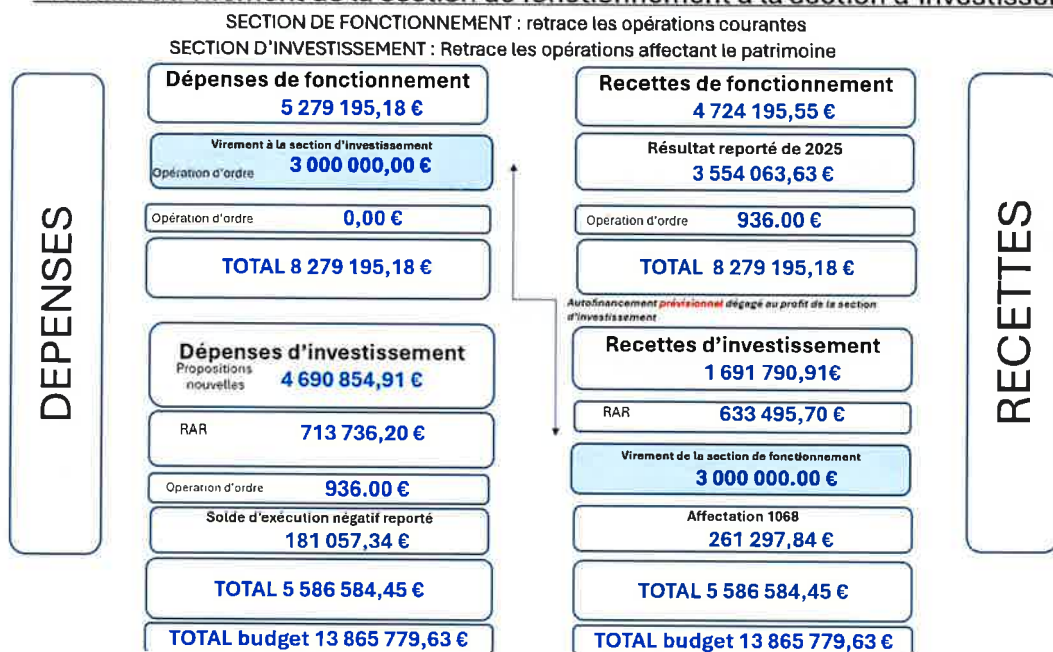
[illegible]

SECTION DE FONCTIONNEMENT : retrace les opérations courantes
SECTION D'INVESTISSEMENT : Retrace les opérations affectant le patrimoine

DEPENSES

Dépenses de fonctionnement
5 279 195,18 €

Virement à la section d'investissement
Opération d'ordre 3 000 000,00 €

Opération d'ordre 0,00 €

TOTAL 8 279 195,18 €

Dépenses d'investissement
Propositions nouvelles 4 690 854,91 €

RAR 713 736,20 €

Operation d'ordre 936.00 €

Solde d'exécution négatif reporté
181 057,34 €

TOTAL 5 586 584,45 €

TOTAL budget 13 865 779,63 €

Recettes de fonctionnement
4 724 195,55 €

Résultat reporté de 2025
3 554 063,63 €

Opération d'ordre 936.00 €

TOTAL 8 279 195,18 €

Autofinancement prévisionnel dégagé au profit de la section d'investissement

Recettes d'investissement
1 691 790,91€

RAR 633 495,70 €

Virement de la section de fonctionnement
3 000 000.00 €

Affectation 1068
261 297,84 €

TOTAL 5 586 584,45 €

TOTAL budget 13 865 779,63 €

RECETTES